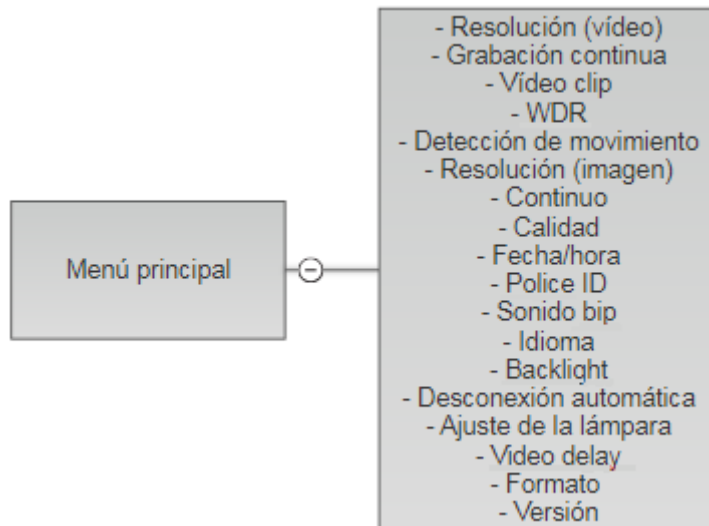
Menú principal

- Resolución (vídeo)
- Grabación continua
- Vídeo clip
- WDR
- Detección de movimiento
- Resolución (imagen)
- Continuo
- Calidad
- Fecha/hora
- Police ID
- Sonido bip
- Idioma
- Backlight
- Desconexión automática
- Ajuste de la lámpara
- Vídeo delay
- Formato
- Versión